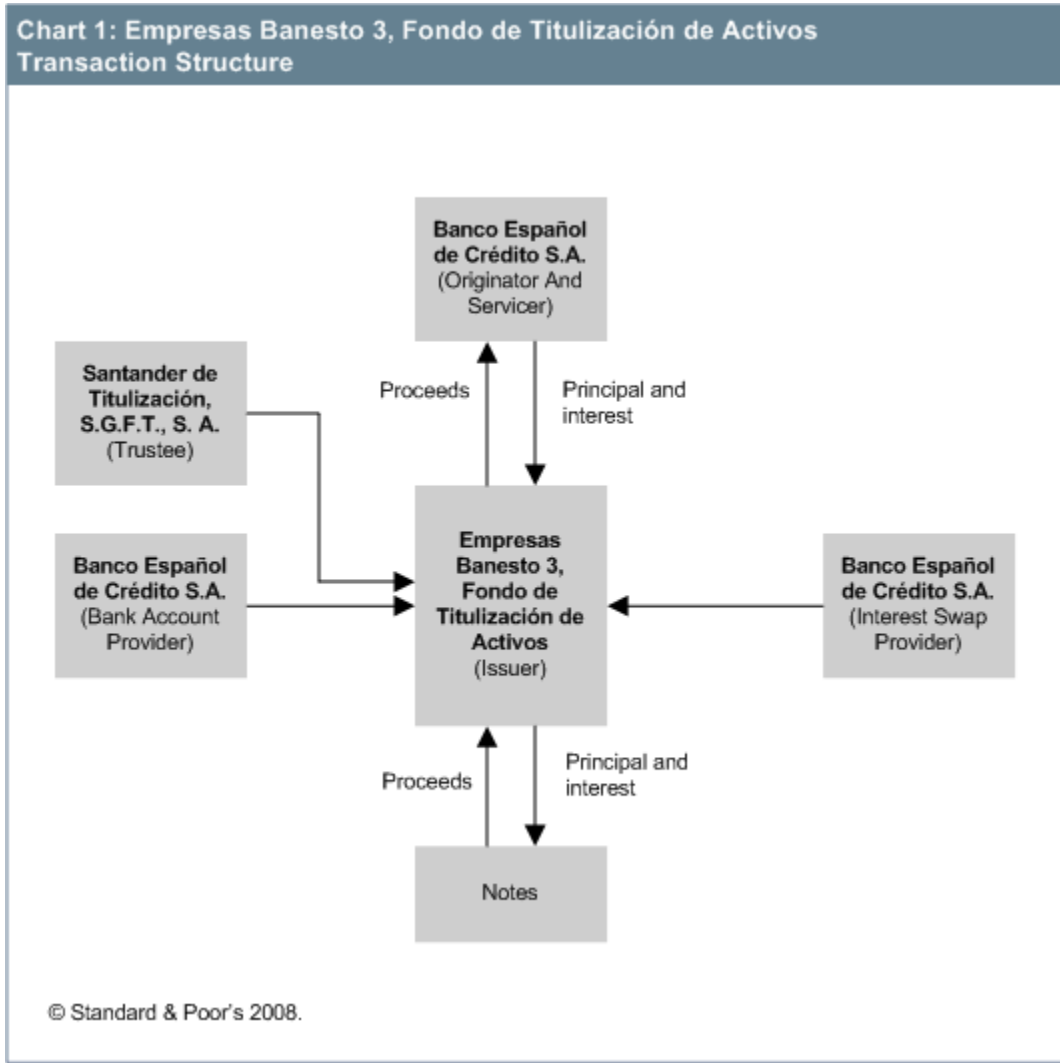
Chart 1: Empresas Banesto 3, Fondo de Titulización de Activos Transaction Structure

Banco Español de Crédito S.A. (Originator And Servicer)

Proceeds

Principal and interest

Santander de Titulización, S.G.F.T., S. A. (Trustee)

Banco Español de Crédito S.A. (Bank Account Provider)

Empresas Banesto 3, Fondo de Titulización de Activos (Issuer)

Banco Español de Crédito S.A. (Interest Swap Provider)

Proceeds

Principal and interest

Notes

© Standard & Poor's 2008.